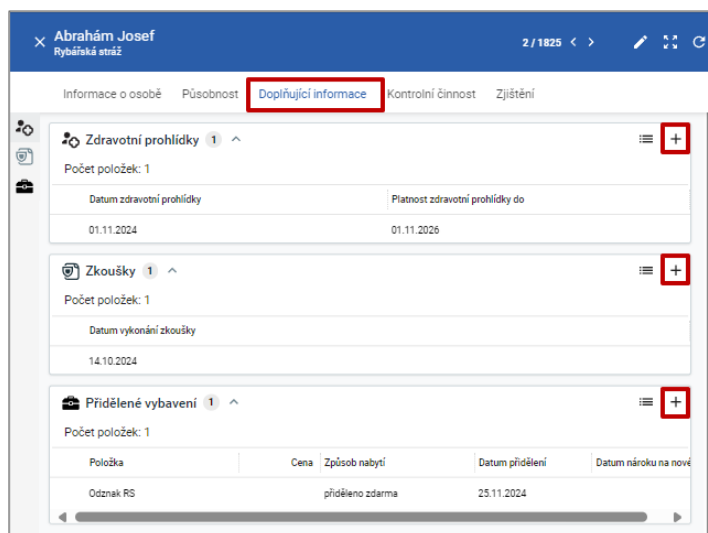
Abrahám Josef
Rybářská stráž

2 / 1825

Informace o osobě | Působnost | Doplňující informace | Kontrolní činnost | Zjištění

Zdravotní prohlídky 1

Počet položek: 1

| Datum zdravotní prohlídky | Platnost zdravotní prohlídky do |
|---|---|
| 01.11.2024 | 01.11.2026 |

Zkoušky 1

Počet položek: 1

| Datum vykonání zkoušky |
|---|
| 14.10.2024 |

Přidělené vybavení 1

Počet položek: 1

| Položka | Cena | Způsob nabytí | Datum přidělení | Datum nároku na nové |
|---|---|---|---|---|
| Odznak RS | | přiděleno zdarma | 25.11.2024 | |